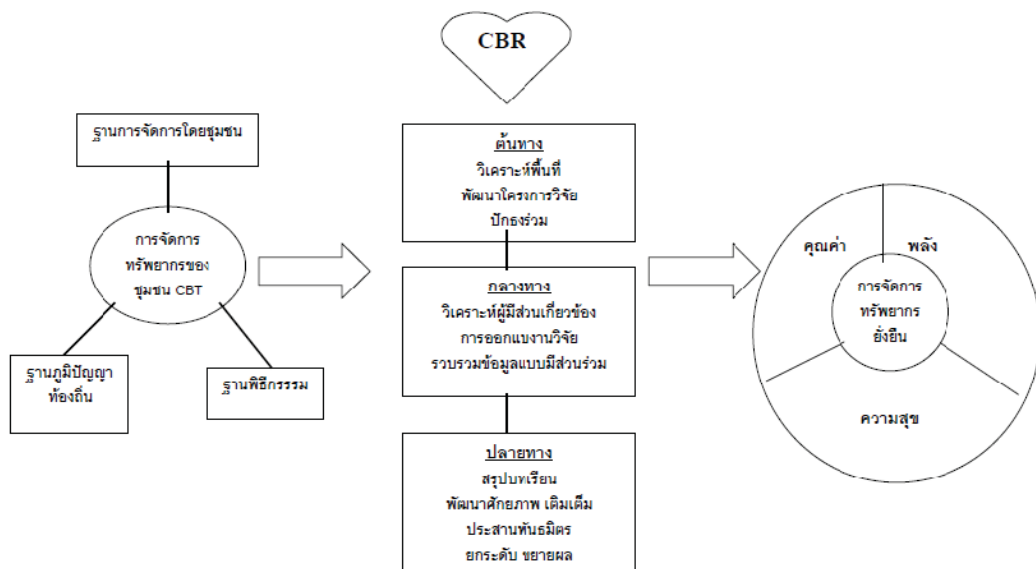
CBR

ฐานการจัดการโดยชุมชน

การจัดการ ทรัพยากรของ ชุมชน CBT

ฐานภูมิปัญญา ท้องถิ่น

ฐานพิธีกรรรม

ต้นทาง
วิเคราะห์พื้นที่
พัฒนาโครงการวิจัย
ปักธงร่วม

กลางทาง
วิเคราะห์ผู้มีส่วนเกี่ยวข้อง
การออกแบบงานวิจัย
รวบรวมข้อมูลแบบมีส่วนร่วม

ปลายทาง
สรุปบทเรียน
พัฒนาศักยภาพ เติมเต็ม
ประสานพันธมิตร
ยกระดับ ขยายผล

คุณค่า

พลัง

การจัดการ ทรัพยากร ยั่งยืน

ความสุข